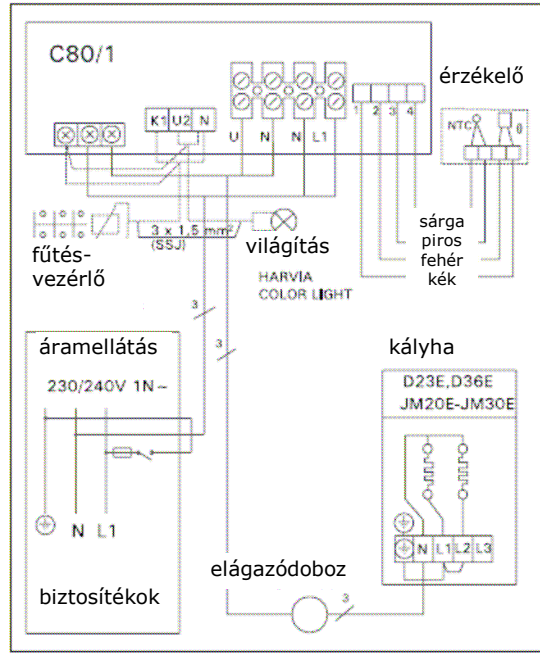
C80/1

K1 U2 N

U N N L1

1 2 3 4

érzékelő

NTC

sárga
piros
fehér
kék

fűtés-vezérlő

3 x 1,5 mm²
(SSJ)

világítás

HARVIA
COLOR LIGHT

3

3

áramellátás

230/240V 1N~

N L1

biztosítékok

kályha

D23E,D36E
JM20E-JM30E

N L1 L2 L3

elágazódoboz

3